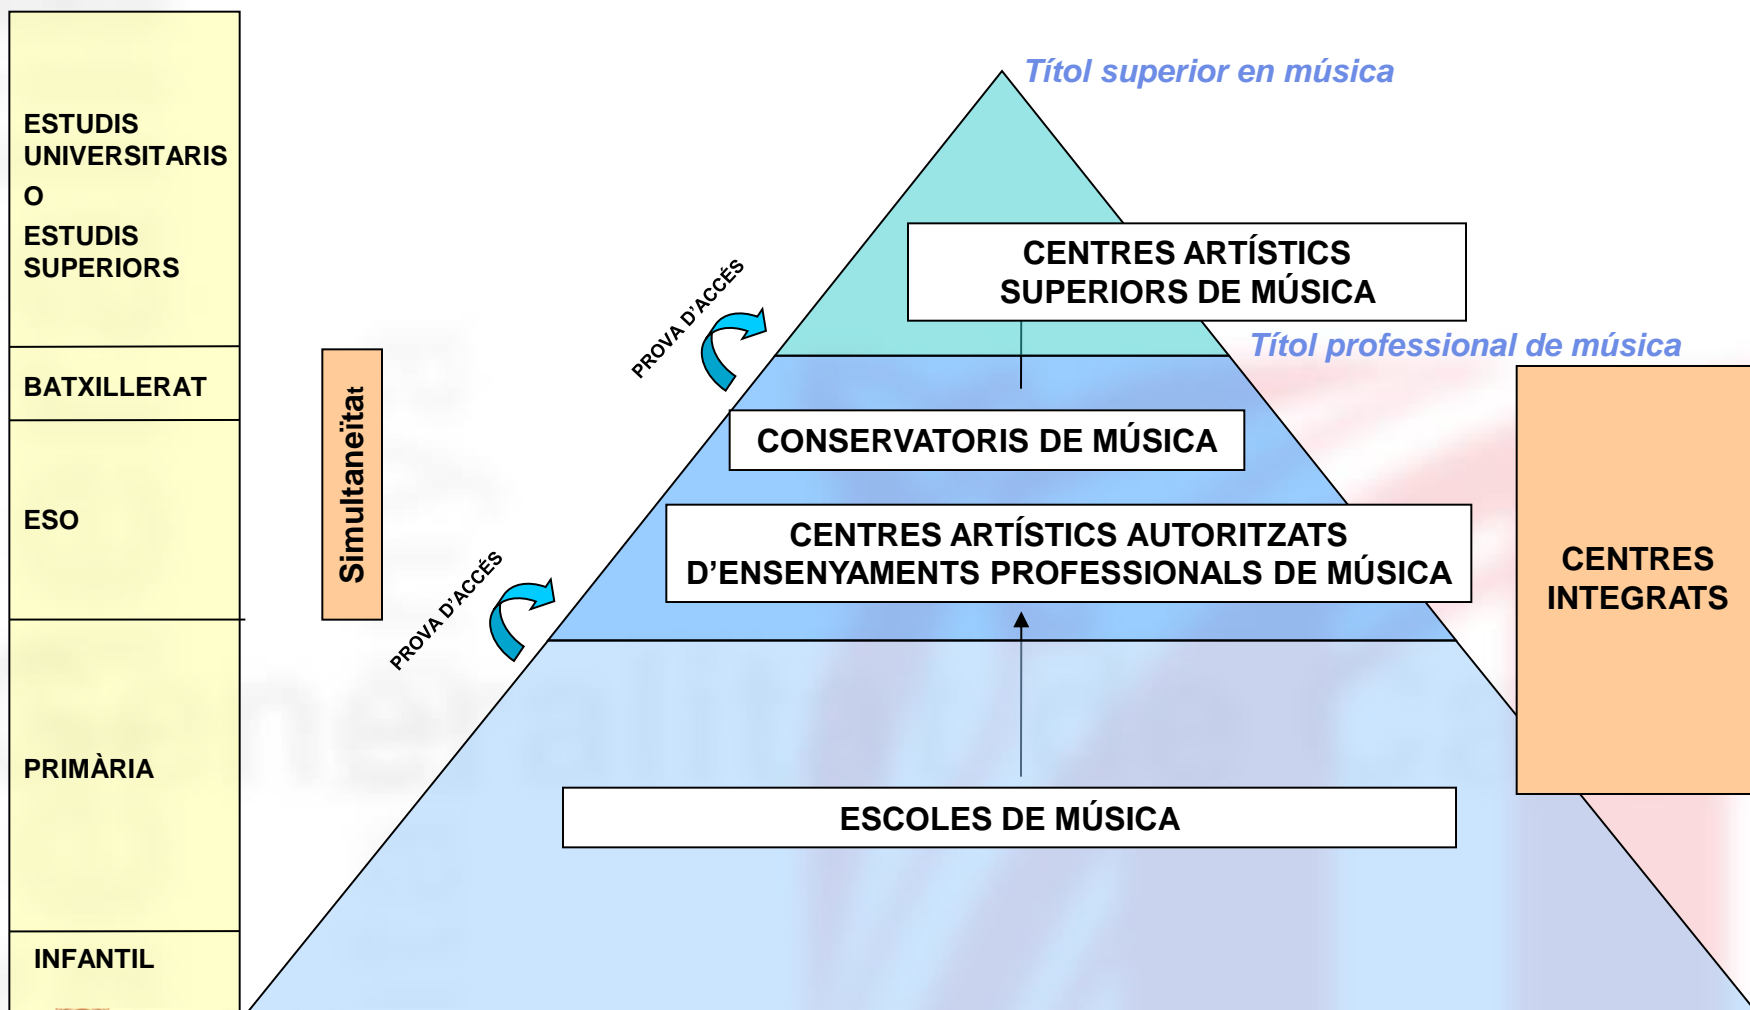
ESTUDIS UNIVERSITARIS
O
ESTUDIS SUPERIORS

BATXILLERAT

ESO

PRIMÀRIA

INFANTIL

Simultaneïtat

Títol superior en música

CENTRES ARTÍSTICS SUPERIORS DE MÚSICA

PROVA D'ACCÉS

Títol professional de música

CONSERVATORIS DE MÚSICA

CENTRES ARTÍSTICS AUTORITZATS D'ENSENYAMENTS PROFESSIONALS DE MÚSICA

PROVA D'ACCÉS

CENTRES INTEGRATS

ESCOLES DE MÚSICA